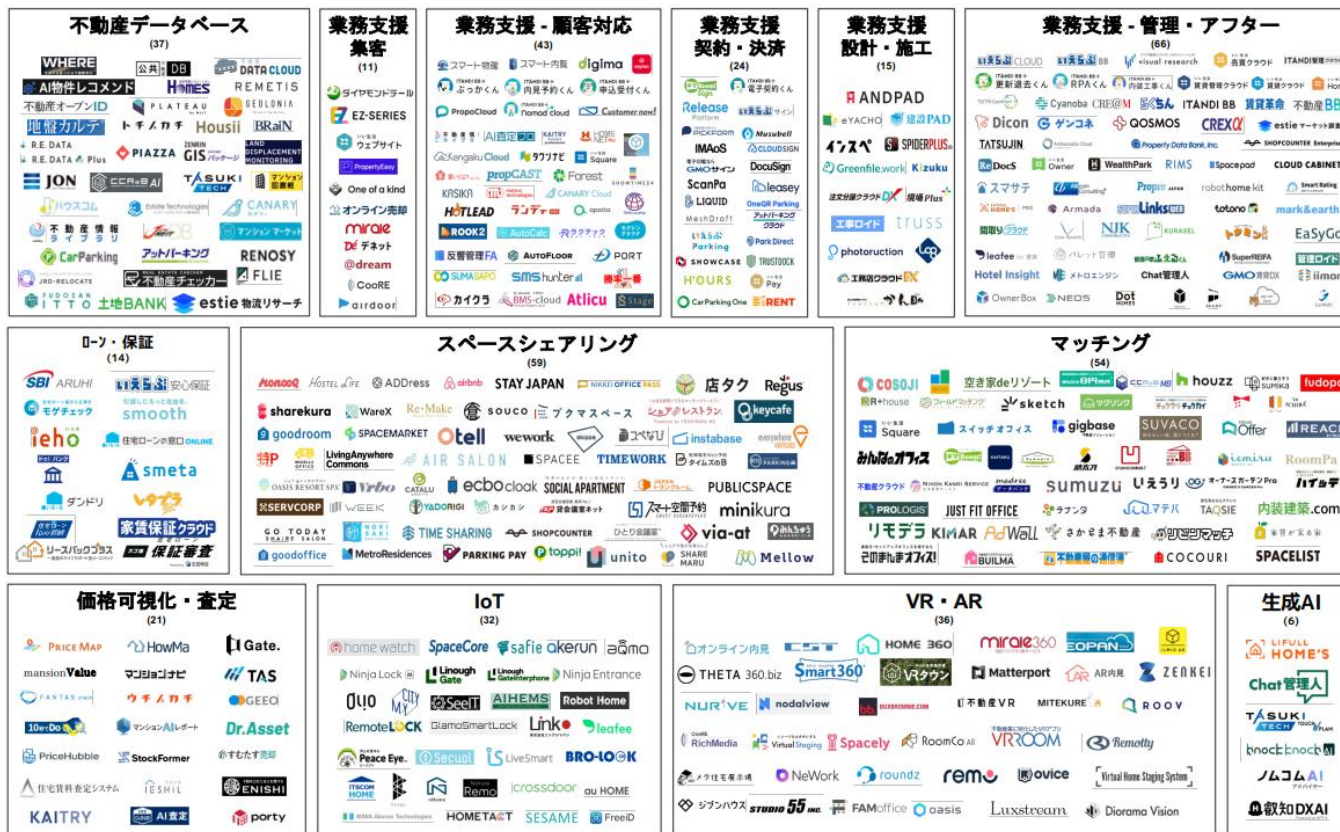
不動産データベース
(37)
WHERE
公共DB
DATA CLOUD
AI物件レコメンド
HOME'S
REMETIS
不動産オープンID
PLATEAU
GEOLONIA
地盤カルテ
トチノカチ
Housii
BRaiN
R.E. DATA
R.E. DATA Plus
PIAZZA
GIS
LAND DISPLACEMENT MONITORING
JON
CCReAI
TASUKI TECH
マンション図書館
ハウスコム
Estate Technologies
CANARY
不動産情報ライブラリ
マンションマーケット
CarParking
アットパーキング
RENOSY
JRD-RELOCATE
不動産チェッカー
FLIE
FUDOSAN ITTO
土地BANK
estie 物流リサーチ

業務支援 集客
(11)
ダイヤモンドテール
EZ-SERIES
ウェブサイト
PropertyEasy
One of a kind
オンライン売却
miraie
チキット
@dream
CooRE
airdoor

業務支援 - 顧客対応
(43)
スマート物確
スマート内覧
digima
ぶっかくん
内見予約くん
申込受付くん
PropoCloud
nomad cloud
Customer now!
AI査定
KAITRY
Kengaku Cloud
タクツナビ
Square
SHOWTIME24
propCAST
CANARY Cloud
KASIKA
HOTLEAD
ランディ
Forest
apollo
ROOK2
AutoCalc
反響管理FA
AUTOFLOOR
PORT
SUMASAPO
SMS hunter
カイクラ
BMS-cloud
Atlicu
Stage

業務支援 契約・決済
(24)
電子契約くん
Release
PICKFORM
Musubell
IMAoS
CLOUDSIGN
GMOサイン
DocuSign
ScanPa
leasey
LIQUID
OneQR Parking
MeshDraft
アットパーキングクラウド
Parking
Park Direct
SHOWCASE
TRUSTOCK
H'OURS
CarParking One
RENT

業務支援 設計・施工
(15)
ANDPAD
eYACHO
建築PAD
インスペ
SPIDERPLUS
Greenfile.work
Kizuku
注文住宅クラウドDX
現場Plus
工事ロイド
truss
photoruction
工務店クラウドDX

業務支援 - 管理・アフター
(66)
いえらぶCLOUD
いえらぶBB
visual research
賃貸クラウド
ITANDI管理
更新退去くん
RPAくん
内装工事くん
賃貸管理クラウド
賃貸クラウド
Cyanoba
CREoM
ITANDI BB
賃貸革命
不動産BB
Dicon
ゲンコネ
QOSMOS
CREXα
estie
TATSUJIN
Property Data Bank, Inc.
SHOPCOUNTER Enterprise
ReDocS
Owner
WealthPark
RIMS
Spacepad
CLOUD CABINET
スマサテ
Propre
robot home kit
Smart Rating
Armada
Links
totono
mark&earth
NJK
KURASEL
EaSyGo
leafee
Chat管理人
SuperREIFA
Hotel Insight
メトロエンジン
GMO賃貸DX
iimon
OwnerBox
NEOS
Dot

ローン・保証
(14)
SBI ARUHI
いえらぶ安心保証
モゲチェック
smooth
ieho
住宅ローンの窓口 ONLINE
smeta
ダンドリ
家賃保証クラウド
リースバックプラス
保証審査

スペースシェアリング
(59)
HOSTEL LIFE
ADDress
airbnb
STAY JAPAN
NIKKEI OFFICE PASS
店タク
Regus
sharekura
WareX
Re-Make
souco
ブクマスペース
シェアレストラン
keycafe
goodroom
SPACEMARKET
Otell
wework
instabase
everywhere
LivingAnywhere Commons
AIR SALON
SPACEE
TIMEWORK
タイムズのB
OASIS RESORT SPA
Vrbo
CATALU
ecbo cloak
SOCIAL APARTMENT
PUBLICSPACE
SERVCORP
WEEK
YADORIGI
カシカシ
スマート空間予約
minikura
GO TODAY SHAiRE SALON
TIME SHARING
SHOPCOUNTER
ひとり会議室
via-at
goodoffice
MetroResidences
PARKING PAY
toppit
unito
SHARE MARU
Mellow

マッチング
(54)
COSOJI
空き家deリゾート
houzz
SUMIKA
R+house
sketch
Square
スイッチオフィス
gigbase
SUVACO
Offer
REACH
みんなのオフィス
icmiru
RoomPa
不動産クラウド
SUMUZU
いえうり
オーナーズ・ガーデンPro
ハイラ
PROLOGIS
JUST FIT OFFICE
テナンタ
TAQSIE
内装建築.com
リモデラ
KIMAR
AdWall
さかさま不動産
リノベマッチ
BUILMA
不動産業の窓口
COCOURI
SPACELIST

価格可視化・査定
(21)
PRICE MAP
HowMa
Gate.
mansion Value
マンションナビ
TAS
FANTAS check
ウチノカチ
GEEO
10X Do
マンションAIレポート
Dr.Asset
PriceHubble
StockFormer
すむたす売却
住宅資料査定システム
ESHIL
ENISHI
KAITRY
AI査定
porty

IoT
(32)
home watch
SpaceCore
safie
akerun
aqmo
Ninja Lock
Linough Gate
Linough Gateinterphone
Ninja Entrance
OPPO
SeeT
AIHEMS
Robot Home
RemoteLOCK
QiamoSmartLock
Linko
leafee
Peace Eye.
Secual
LiveSmart
BRO-LOCK
ITSCOM HOME
Remo
crossdoor
au HOME
HOMETACT
SESAME
FreeiD

VR・AR
(36)
オンライン内見
HOME 360
miraie360
OPAN
THETA 360.biz
Smart360
VRタウン
Matterport
AR内見
ZENKEI
NURVE
nodalview
不動産VR
MITEKURE
ROOV
RichMedia
Virtual Staging
Spacely
RoomCo AR
VRROOM
Remotty
NeWork
roundz
remo
ovice
Virtual Home Staging System
ジブンハウス
STUDIO 55
FAMoffice
oasis
Luxstream
Diorama Vision

生成AI
(6)
LIFULL HOME'S
Chat管理人
TASUKI TECH
knock knock
ノムコムAI
叡知DXAI